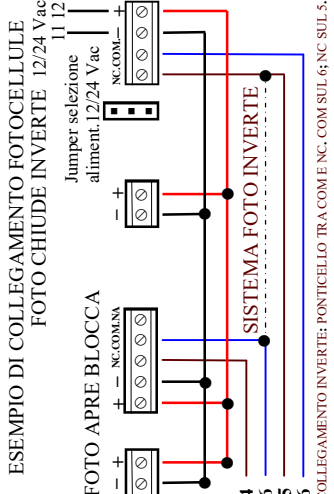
ESEMPIO DI COLLEGAMENTO FOTOCELLULE
FOTO CHIUDE INVERTE 12/24 Vac
11 12
+
−
NC.COM.—
Jumper selezione aliment. 12/24 Vac
+
−
SISTEMA FOTO INVERTE
FOTO APRE BLOCCA
NC.COM.NA
+
−
+
−
4 5 6 5
COLLEGAMENTO INVERTE: PONTICELLO TRA COM E NC. COM SUL 6; NC SUL 5.